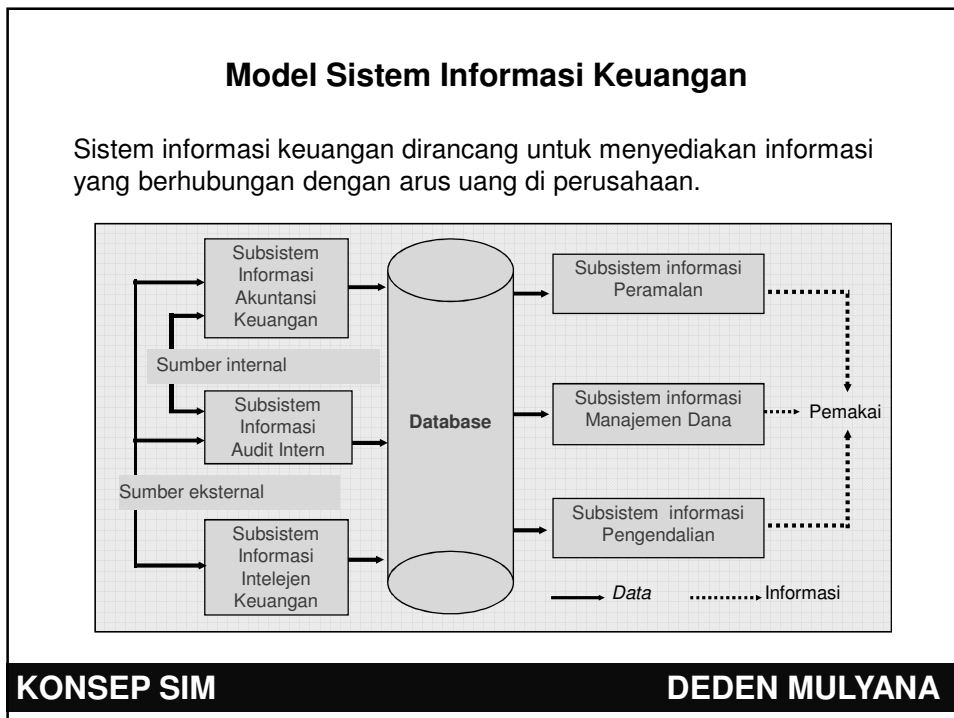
Model Sistem Informasi Keuangan

Sistem informasi keuangan dirancang untuk menyediakan informasi yang berhubungan dengan arus uang di perusahaan.

Subsistem Informasi Akuntansi Keuangan

Sumber internal

Subsistem Informasi Audit Intern

Sumber eksternal

Subsistem Informasi Intelejen Keuangan

Database

Subsistem informasi Peramalan

Subsistem informasi Manajemen Dana

Subsistem informasi Pengendalian

Pemakai

Data

Informasi

KONSEP SIM

DEDEN MULYANA